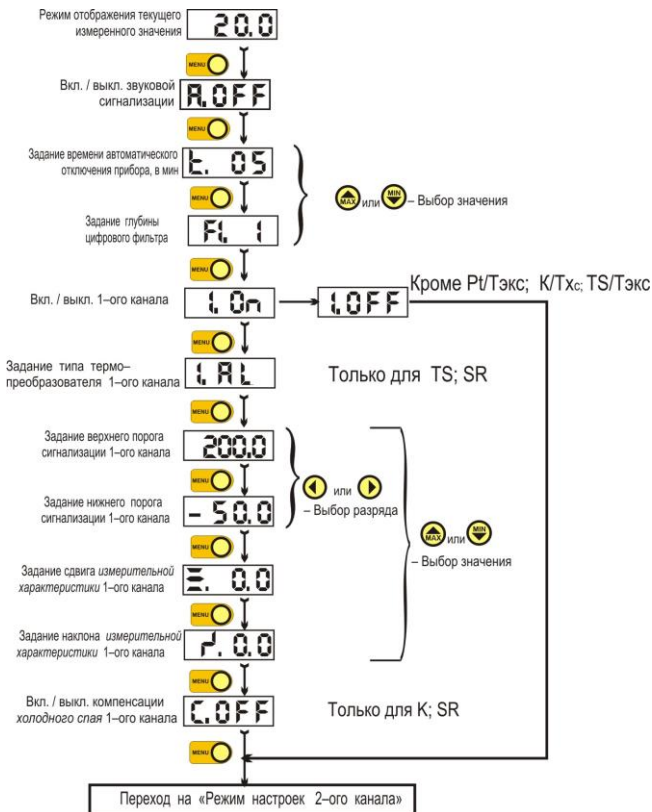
Режим отображения текущего измеренного значения 20.0

MENU

Вкл. / выкл. звуковой сигнализации A.OFF

MENU

Задание времени автоматического отключения прибора, в мин t. 05

MENU

Задание глубины цифрового фильтра Fl. 1

MAX или MIN – Выбор значения

MENU

Вкл. / выкл. 1–ого канала 1.On → 1.OFF Кроме Pt/Тэкс; К/Тхс; TS/Тэкс

Задание типа термо–преобразователя 1–ого канала 1.AL Только для TS; SR

MENU

Задание верхнего порога сигнализации 1–ого канала 200.0

Задание нижнего порога сигнализации 1–ого канала - 50.0

или – Выбор разряда

MAX или MIN – Выбор значения

MENU

Задание сдвига измерительной характеристики 1–ого канала Ξ. 0.0

MENU

Задание наклона измерительной характеристики 1–ого канала г. 0.0

MENU

Вкл. / выкл. компенсации холодного слая 1–ого канала C.OFF Только для K; SR

MENU

Переход на «Режим настроек 2–ого канала»